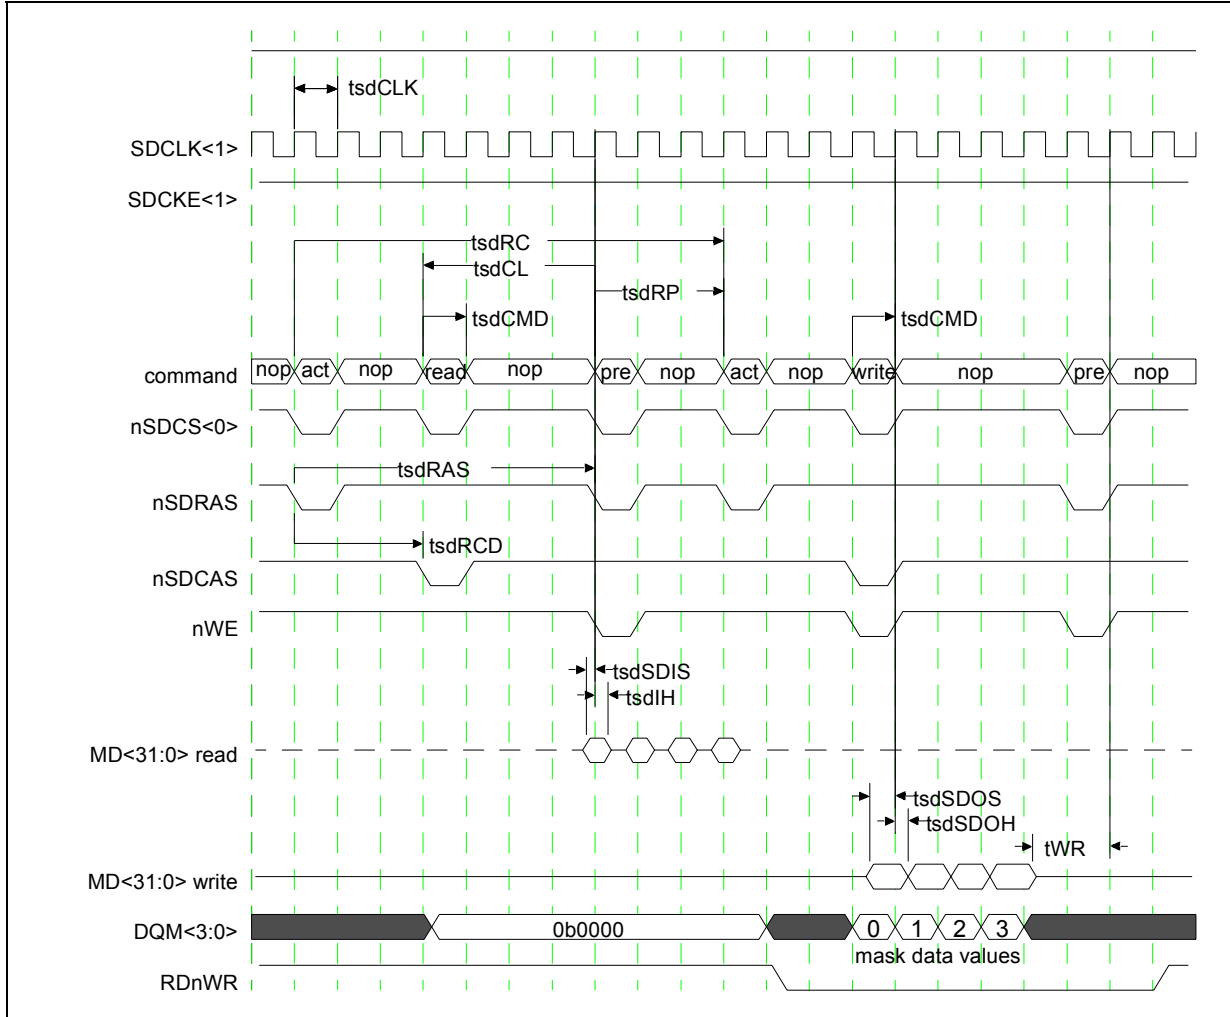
tsdCLK

SDCLK<1>

SDCKE<1>

tsdRC

tsdCL

tsdRP

tsdCMD

tsdCMD

command

nop act nop read nop pre nop act nop write nop pre nop

nSDCS<0>

tsdRAS

nSDRAS

tsdRCD

nSDCAS

nWE

tsdSDIS

tsdIH

MD<31:0> read

tsdSDOS

tsdSDOH

tWR

MD<31:0> write

DQM<3:0>

0b0000

0 1 2 3

mask data values

RDnWR